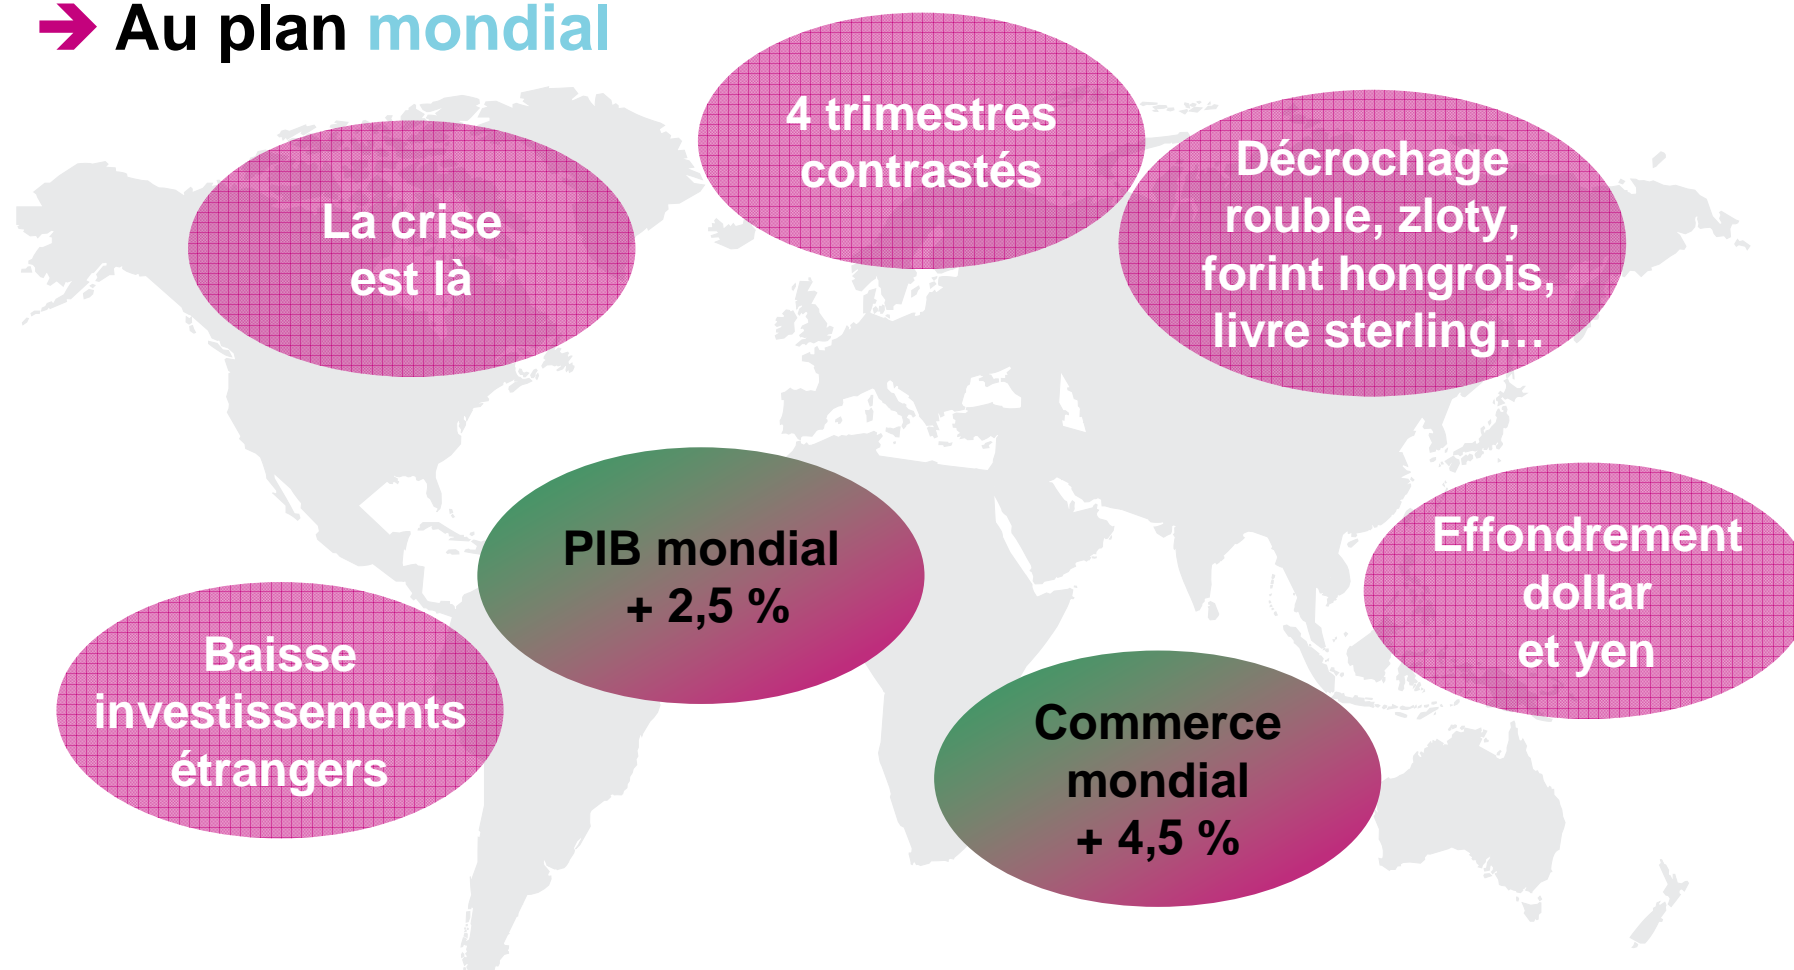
Au plan mondial

La crise est là

4 trimestres contrastés

Décrochage rouble, zloty, forint hongrois, livre sterling…

PIB mondial + 2,5 %

Effondrement dollar et yen

Baisse investissements étrangers

Commerce mondial + 4,5 %